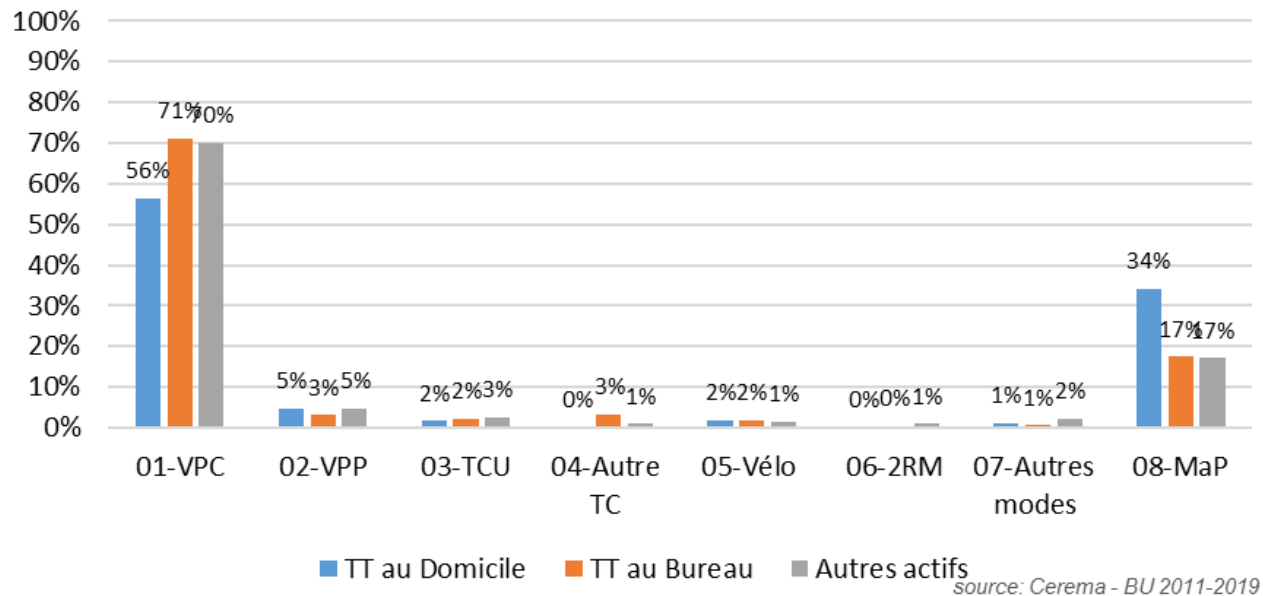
100%
90%
80%
70%
60%
50%
40%
30%
20%
10%
0%

56% 71% 70%
5% 3% 5%
2% 2% 3%
0% 3% 1%
2% 2% 1%
0% 0% 1%
1% 1% 2%
34% 17% 17%

01-VPC
02-VPP
03-TCU
04-Autre TC
05-Vélo
06-2RM
07-Autres modes
08-MaP

TT au Domicile
TT au Bureau
Autres actifs

source: Cerema - BU 2011-2019